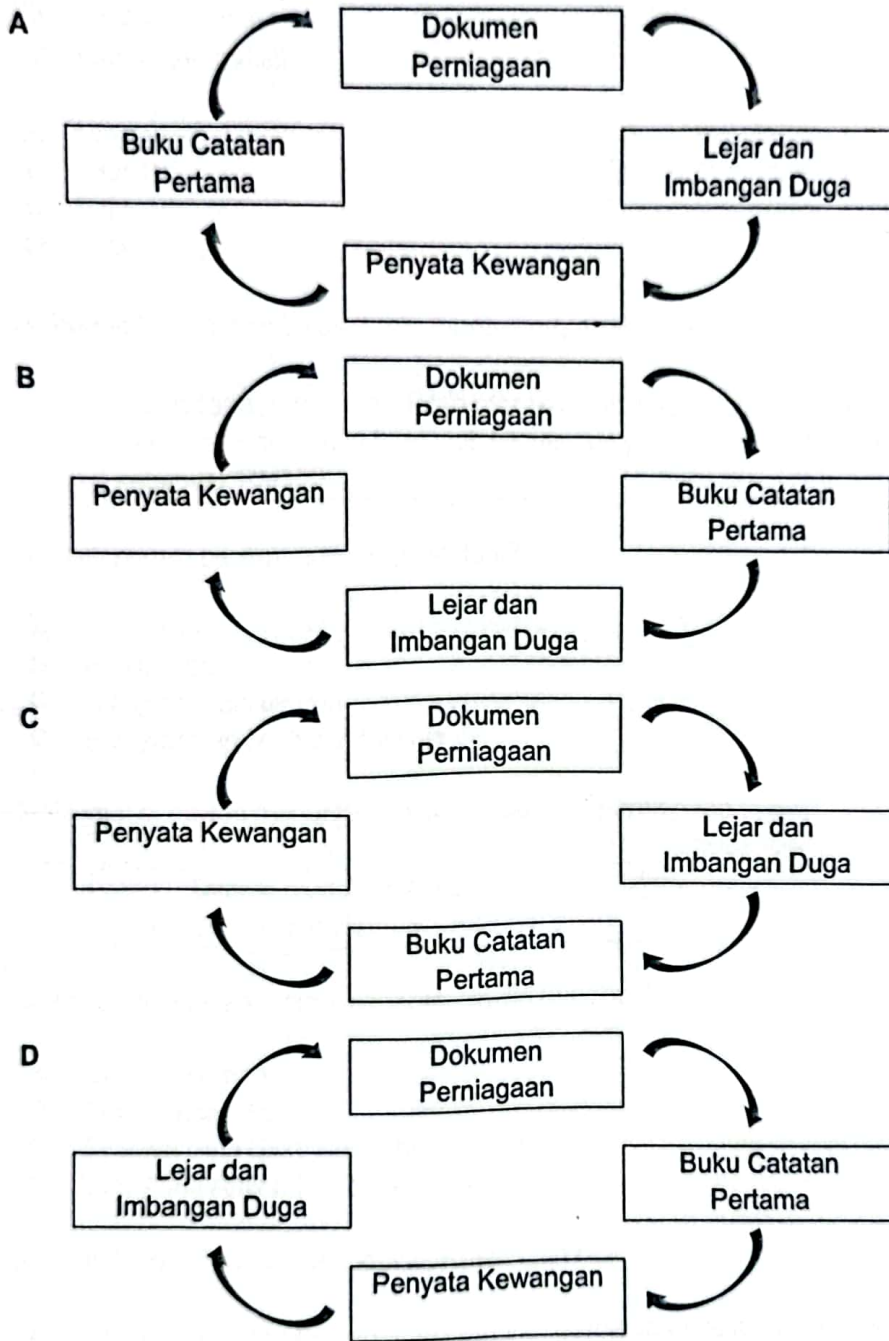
A

Dokumen Perniagaan

Buku Catatan Pertama

Lejar dan Imbangan Duga

Penyata Kewangan

B

Dokumen Perniagaan

Penyata Kewangan

Buku Catatan Pertama

Lejar dan Imbangan Duga

C

Dokumen Perniagaan

Penyata Kewangan

Lejar dan Imbangan Duga

Buku Catatan Pertama

D

Dokumen Perniagaan

Lejar dan Imbangan Duga

Buku Catatan Pertama

Penyata Kewangan